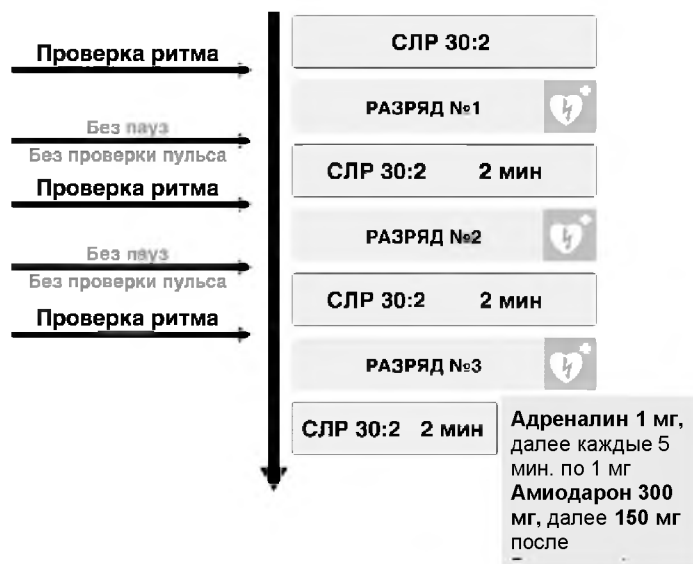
Проверка ритма

СЛР 30:2

РАЗРЯД №1

Без пауз
Без проверки пульса

СЛР 30:2 2 мин

Проверка ритма

РАЗРЯД №2

Без пауз
Без проверки пульса

СЛР 30:2 2 мин

Проверка ритма

РАЗРЯД №3

СЛР 30:2 2 мин

Адреналин 1 мг, далее каждые 5 мин. по 1 мг
Амиодарон 300 мг, далее 150 мг после
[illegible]